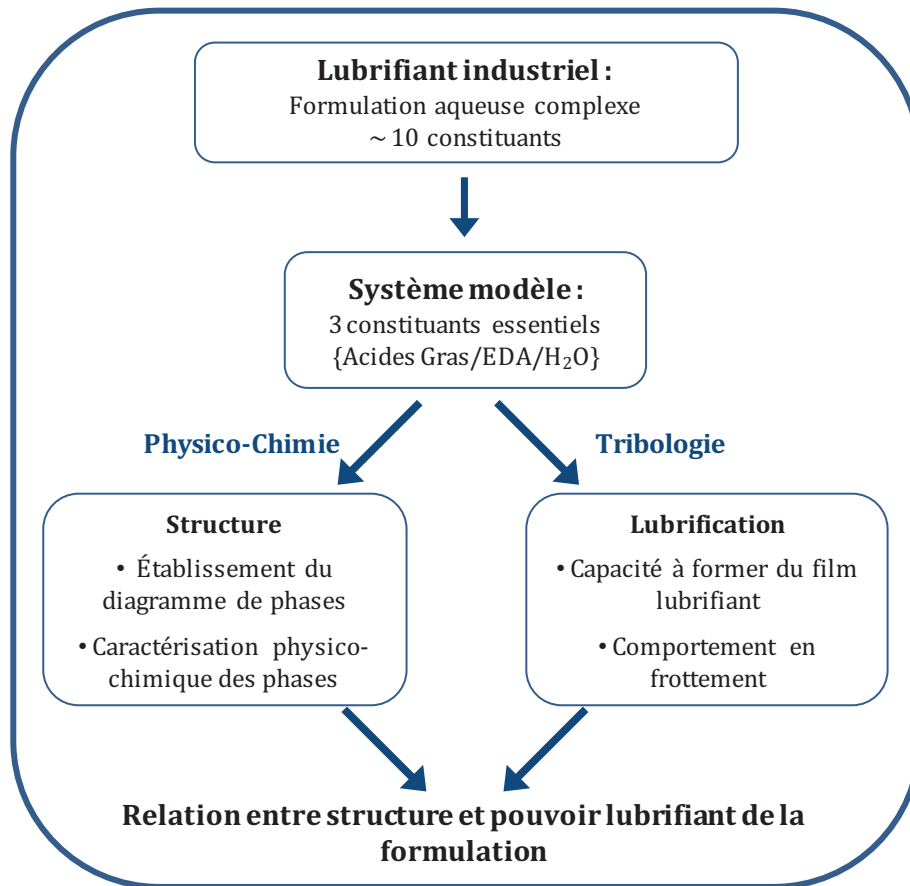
**Lubrifiant industriel :**
Formulation aqueuse complexe
~ 10 constituants

**Système modèle :**
3 constituants essentiels
{Acides Gras/EDA/$H_2O$}

Physico-Chimie

Tribologie

**Structure**
• Établissement du diagramme de phases
• Caractérisation physico-chimique des phases

**Lubrification**
• Capacité à former du film lubrifiant
• Comportement en frottement

**Relation entre structure et pouvoir lubrifiant de la formulation**